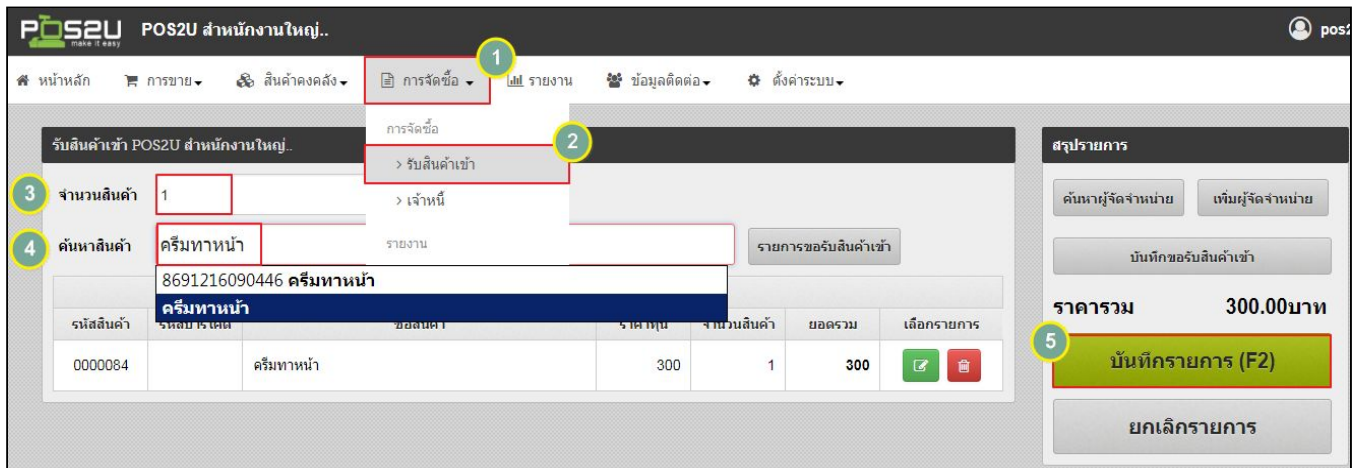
POS2U make it easy POS2U สำนักงานใหญ่..

pos2

หน้าหลัก การขาย สินค้าคงคลัง การจัดซื้อ รายงาน ข้อมูลติดต่อ ตั้งค่าระบบ

1

การจัดซื้อ
> รับสินค้าเข้า
> เจ้าหนี้
รายงาน

2

รับสินค้าเข้า POS2U สำนักงานใหญ่..

3 จำนวนสินค้า 1

4 ค้นหาสินค้า ครีมทาหน้า

8691216090446 ครีมทาหน้า
ครีมทาหน้า

รายการขอรับสินค้าเข้า

| รหัสสินค้า | รหัสบาร์โค้ด | ชื่อสินค้า | ราคาทุน | จำนวนสินค้า | ยอดรวม | เลือกรายการ |
|---|---|---|---|---|---|---|
| 0000084 | | ครีมทาหน้า | 300 | 1 | 300 | |

สรุปรายการ

ค้นหาผู้จัดจำหน่าย เพิ่มผู้จัดจำหน่าย

บันทึกขอรับสินค้าเข้า

ราคารวม 300.00บาท

5

บันทึกรายการ (F2)

ยกเลิกรายการ